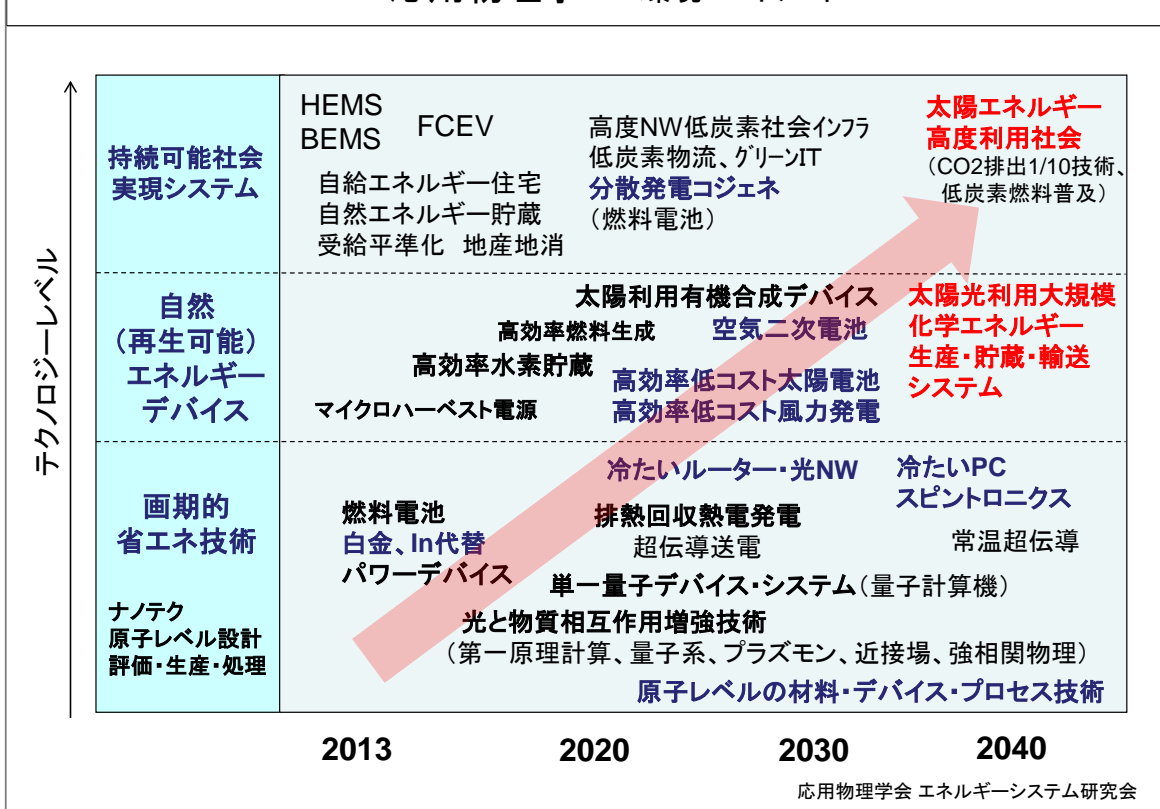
テクノロジーレベル

持続可能社会実現システム

HEMS
BEMS

FCEV

自給エネルギー住宅
自然エネルギー貯蔵
受給平準化　地産地消

高度NW低炭素社会インフラ
低炭素物流、グリーンIT
分散発電コジェネ
（燃料電池）

太陽エネルギー高度利用社会
（CO2排出1/10技術、低炭素燃料普及）

自然（再生可能）エネルギーデバイス

太陽利用有機合成デバイス
高効率燃料生成
空気二次電池
高効率水素貯蔵
高効率低コスト太陽電池
高効率低コスト風力発電
マイクロハーベスト電源

太陽光利用大規模化学エネルギー生産・貯蔵・輸送システム

画期的省エネ技術

冷たいルーター・光NW
冷たいPC
スピントロニクス
燃料電池
白金、In代替
パワーデバイス
排熱回収熱電発電
超伝導送電
常温超伝導
単一量子デバイス・システム（量子計算機）

ナノテク
原子レベル設計
評価・生産・処理

光と物質相互作用増強技術
（第一原理計算、量子系、プラズモン、近接場、強相関物理）
原子レベルの材料・デバイス・プロセス技術

2013
2020
2030
2040

応用物理学会 エネルギーシステム研究会